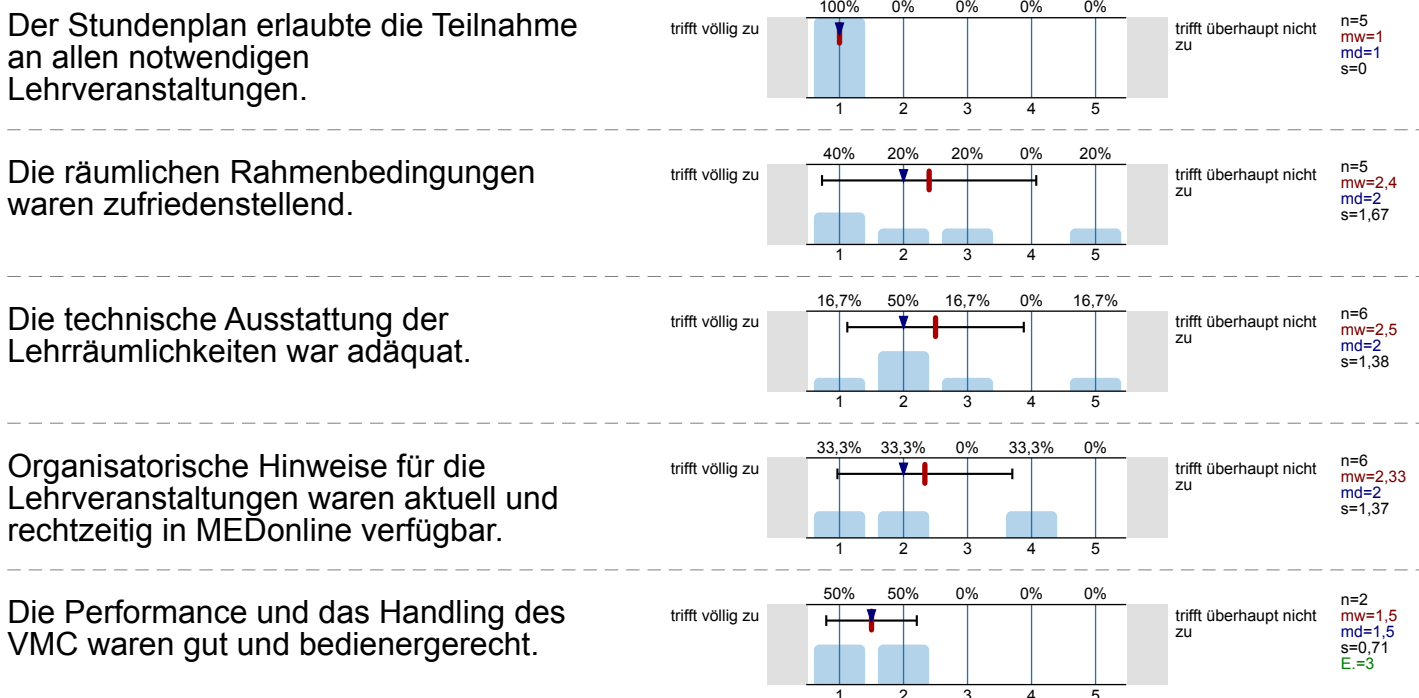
Der Stundenplan erlaubte die Teilnahme an allen notwendigen Lehrveranstaltungen.

100% 0% 0% 0% 0%
trifft völlig zu
1 2 3 4 5
trifft überhaupt nicht zu
n=5
mw=1
md=1
s=0

Die räumlichen Rahmenbedingungen waren zufriedenstellend.

40% 20% 20% 0% 20%
trifft völlig zu
1 2 3 4 5
trifft überhaupt nicht zu
n=5
mw=2,4
md=2
s=1,67

Die technische Ausstattung der Lehrräumlichkeiten war adäquat.

16,7% 50% 16,7% 0% 16,7%
trifft völlig zu
1 2 3 4 5
trifft überhaupt nicht zu
n=6
mw=2,5
md=2
s=1,38

Organisatorische Hinweise für die Lehrveranstaltungen waren aktuell und rechtzeitig in MEDonline verfügbar.

33,3% 33,3% 0% 33,3% 0%
trifft völlig zu
1 2 3 4 5
trifft überhaupt nicht zu
n=6
mw=2,33
md=2
s=1,37

Die Performance und das Handling des VMC waren gut und bedienergerecht.

50% 50% 0% 0% 0%
trifft völlig zu
1 2 3 4 5
trifft überhaupt nicht zu
n=2
mw=1,5
md=1,5
s=0,71
E.=3